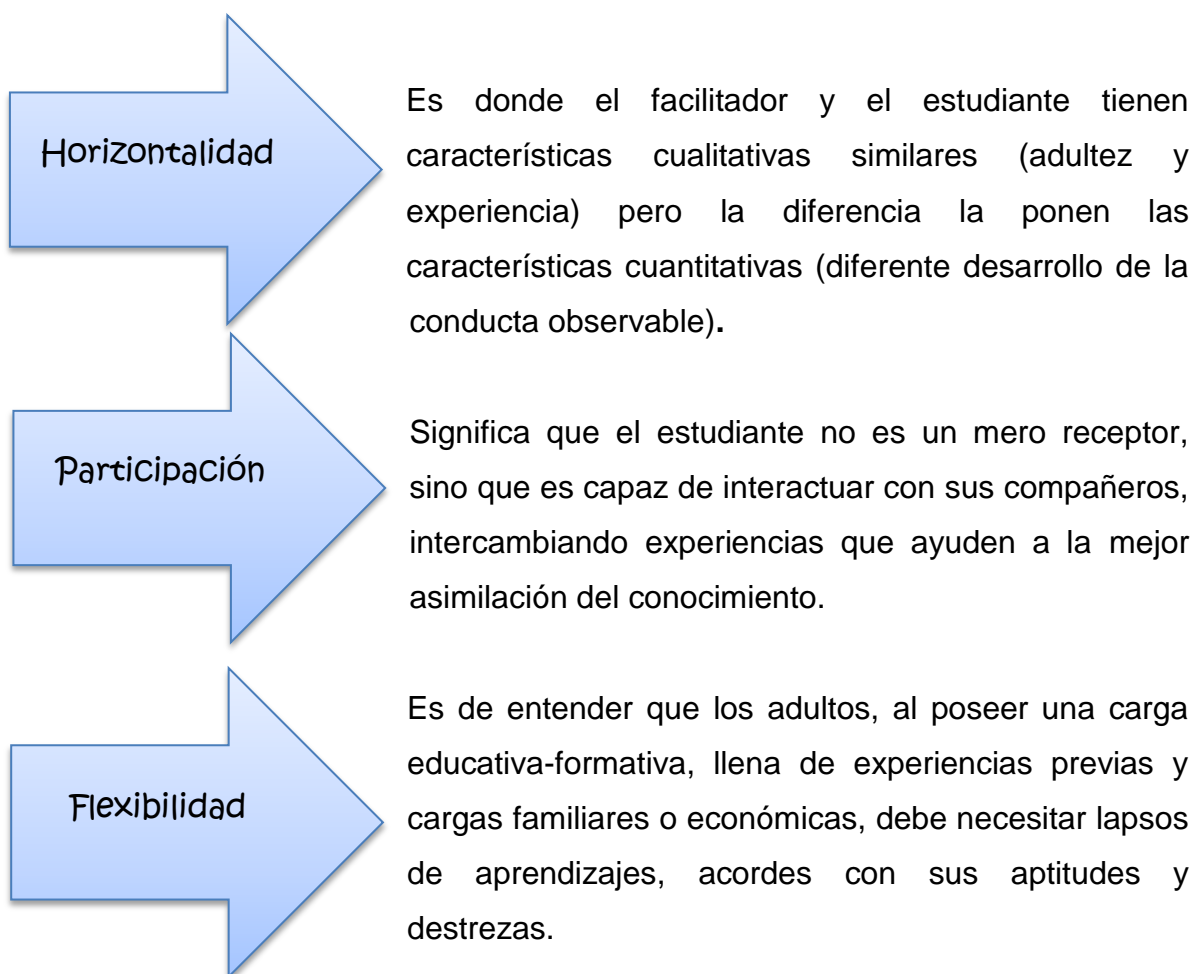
Horizontalidad

Es donde el facilitador y el estudiante tienen características cualitativas similares (adultez y experiencia) pero la diferencia la ponen las características cuantitativas (diferente desarrollo de la conducta observable).

Participación

Significa que el estudiante no es un mero receptor, sino que es capaz de interactuar con sus compañeros, intercambiando experiencias que ayuden a la mejor asimilación del conocimiento.

Flexibilidad

Es de entender que los adultos, al poseer una carga educativa-formativa, llena de experiencias previas y cargas familiares o económicas, debe necesitar lapsos de aprendizajes, acordes con sus aptitudes y destrezas.